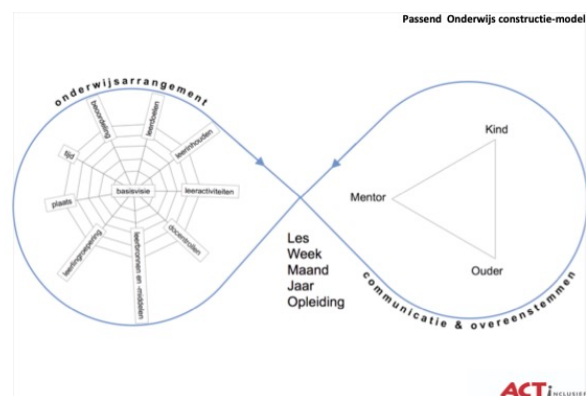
Passend Onderwijs constructie-model

onderwijsarrangement

beoordeling

leerdoelen

leerinhouden

tijd

leeractiviteiten

plaats

basisvisie

docentrollen

leerlinggroepering

leerbronnen en middelen

Kind

Mentor

Ouder

Les
Week
Maand
Jaar
Opleiding

communicatie & overeenstemmen

ACT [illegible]